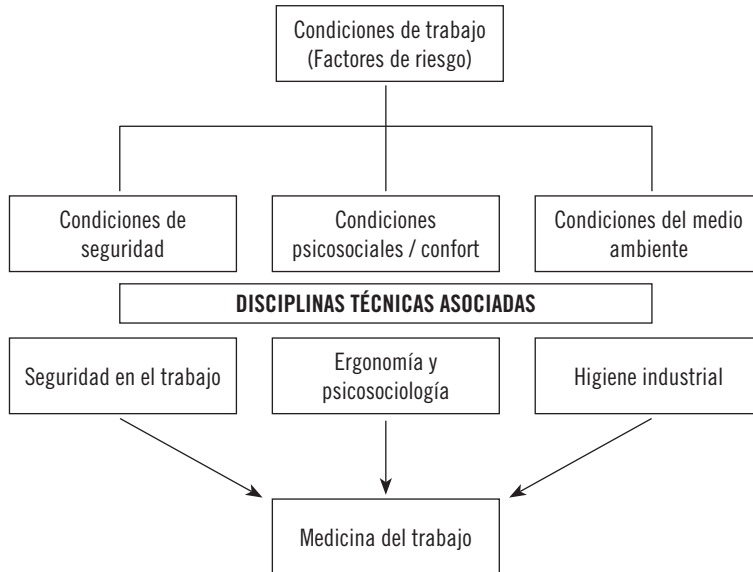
Condiciones de trabajo
(Factores de riesgo)

Condiciones de seguridad

Condiciones psicosociales / confort

Condiciones del medio ambiente

DISCIPLINAS TÉCNICAS ASOCIADAS

Seguridad en el trabajo

Ergonomía y psicosociología

Higiene industrial

Medicina del trabajo